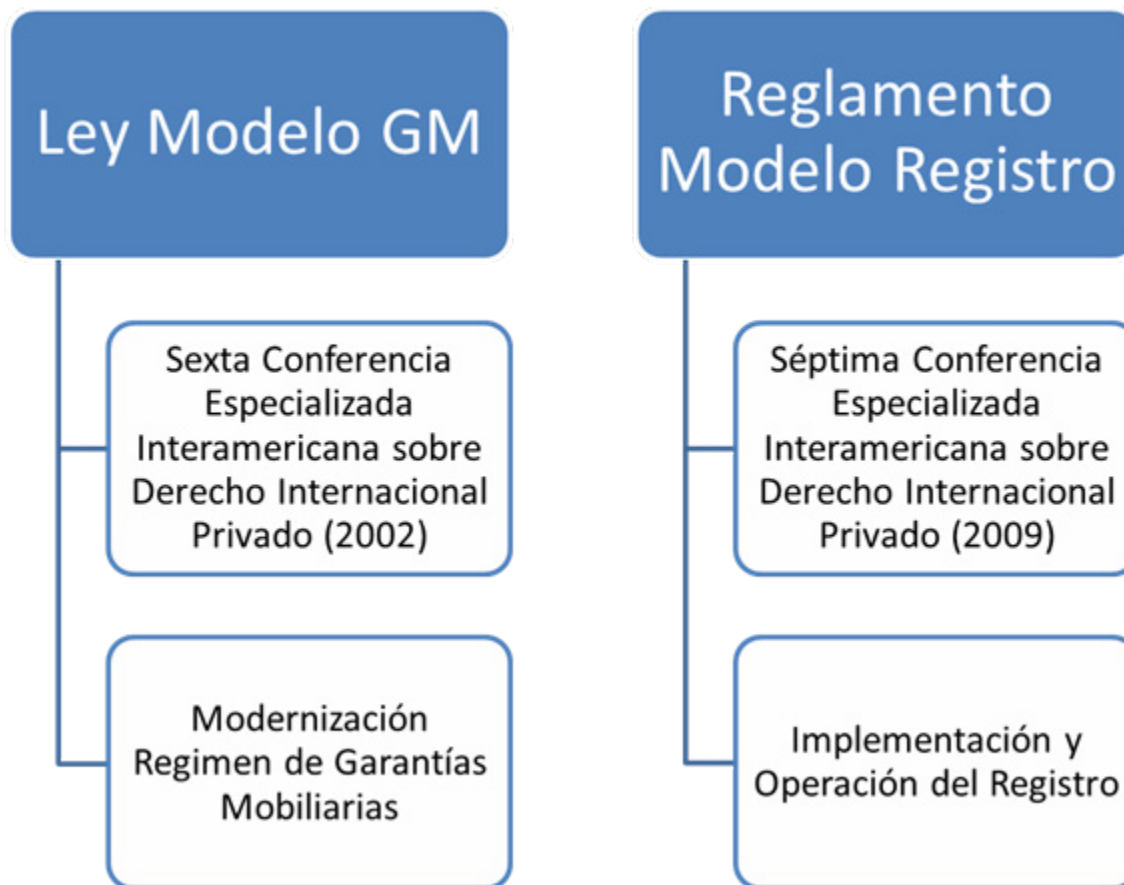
Ley Modelo GM

Sexta Conferencia Especializada Interamericana sobre Derecho Internacional Privado (2002)

Modernización Regimen de Garantías Mobiliarias

Reglamento Modelo Registro

Séptima Conferencia Especializada Interamericana sobre Derecho Internacional Privado (2009)

Implementación y Operación del Registro